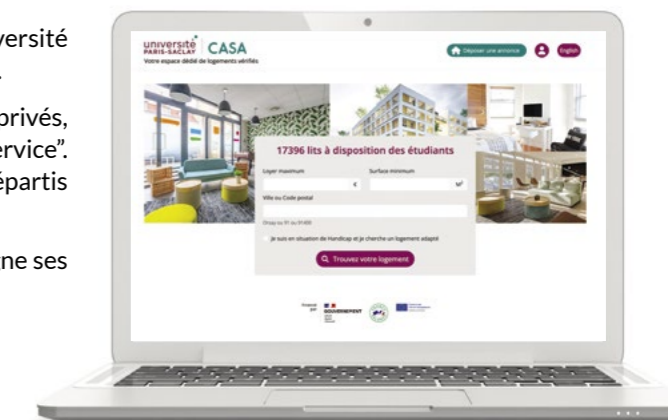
versité
.
privés,
rvice".
épartis

ne ses

université PARIS-SACLAY CASA
Votre espace dédié de logements vérifiés

Déposer une annonce English

17396 lits à disposition des étudiants

Loyer maximum €
Surface minimum m²
Ville ou Code postal
Orsay ou 91 ou 91400

Je suis en situation de Handicap et je cherche un logement adapté

Trouvez votre logement

Financé par GOUVERNEMENT